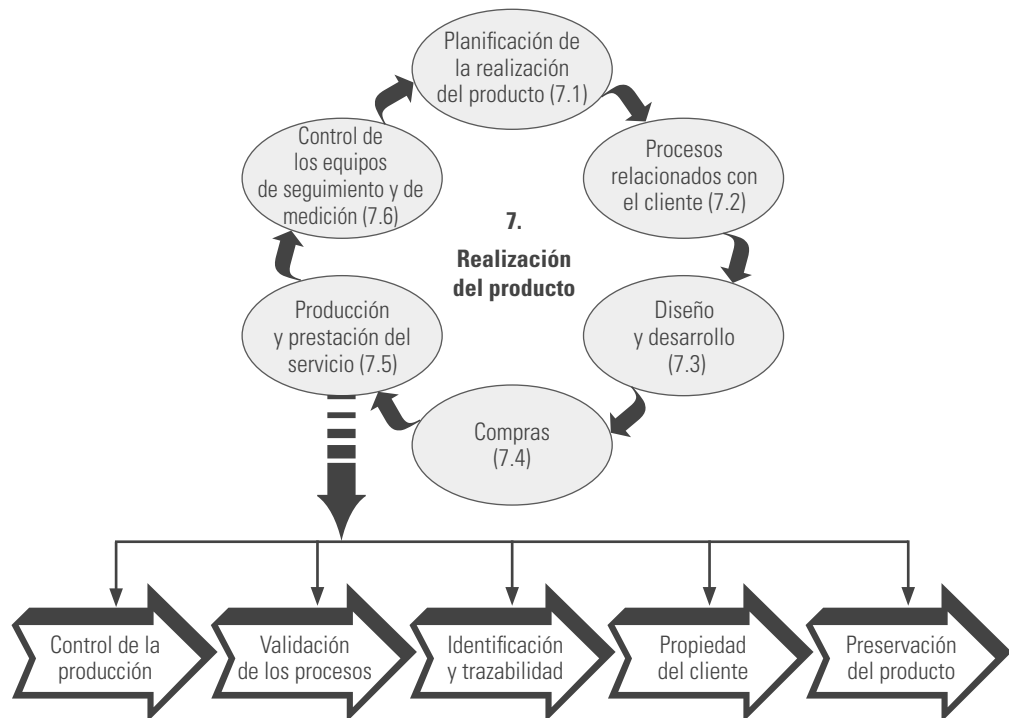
Planificación de la realización del producto (7.1)

Procesos relacionados con el cliente (7.2)

Diseño y desarrollo (7.3)

Compras (7.4)

Producción y prestación del servicio (7.5)

Control de los equipos de seguimiento y de medición (7.6)

7. Realización del producto

Control de la producción

Validación de los procesos

Identificación y trazabilidad

Propiedad del cliente

Preservación del producto